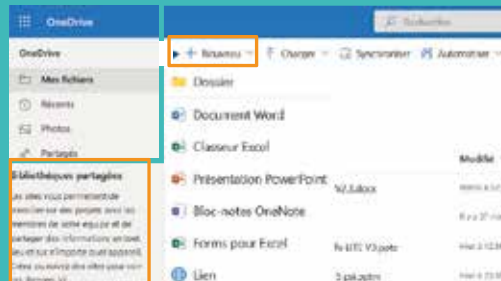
OneDrive

Rechercher

OneDrive

Mes fichiers

Récents

Photos

Partagés

Bibliothèques partagées

Les sites vous permettent de travailler sur des projets avec les membres de votre équipe et de partager des informations en tout lieu et sur n'importe quel appareil. Créez ou suivez des sites pour voir vos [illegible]

+ Nouveau

Charger

Synchroniser

Automatiser

Dossier

Document Word

Classeur Excel

Présentation PowerPoint

Bloc-notes OneNote

Forms pour Excel

Lien

Modifié

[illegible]

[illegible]

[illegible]

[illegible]

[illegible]